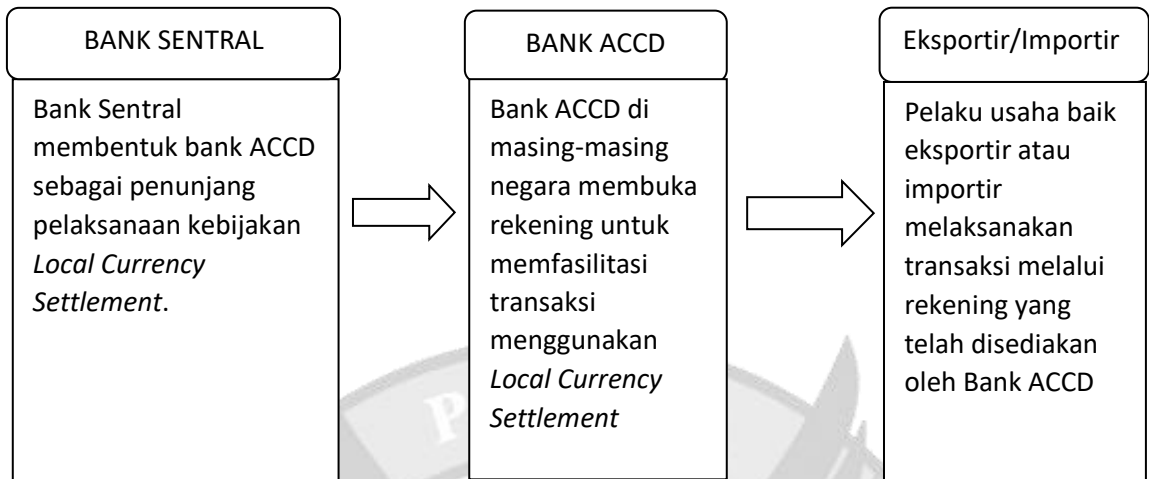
BANK SENTRAL

Bank Sentral membentuk bank ACCD sebagai penunjang pelaksanaan kebijakan *Local Currency Settlement*.

BANK ACCD

Bank ACCD di masing-masing negara membuka rekening untuk memfasilitasi transaksi menggunakan *Local Currency Settlement*

Eksportir/Importir

Pelaku usaha baik eksportir atau importir melaksanakan transaksi melalui rekening yang telah disediakan oleh Bank ACCD